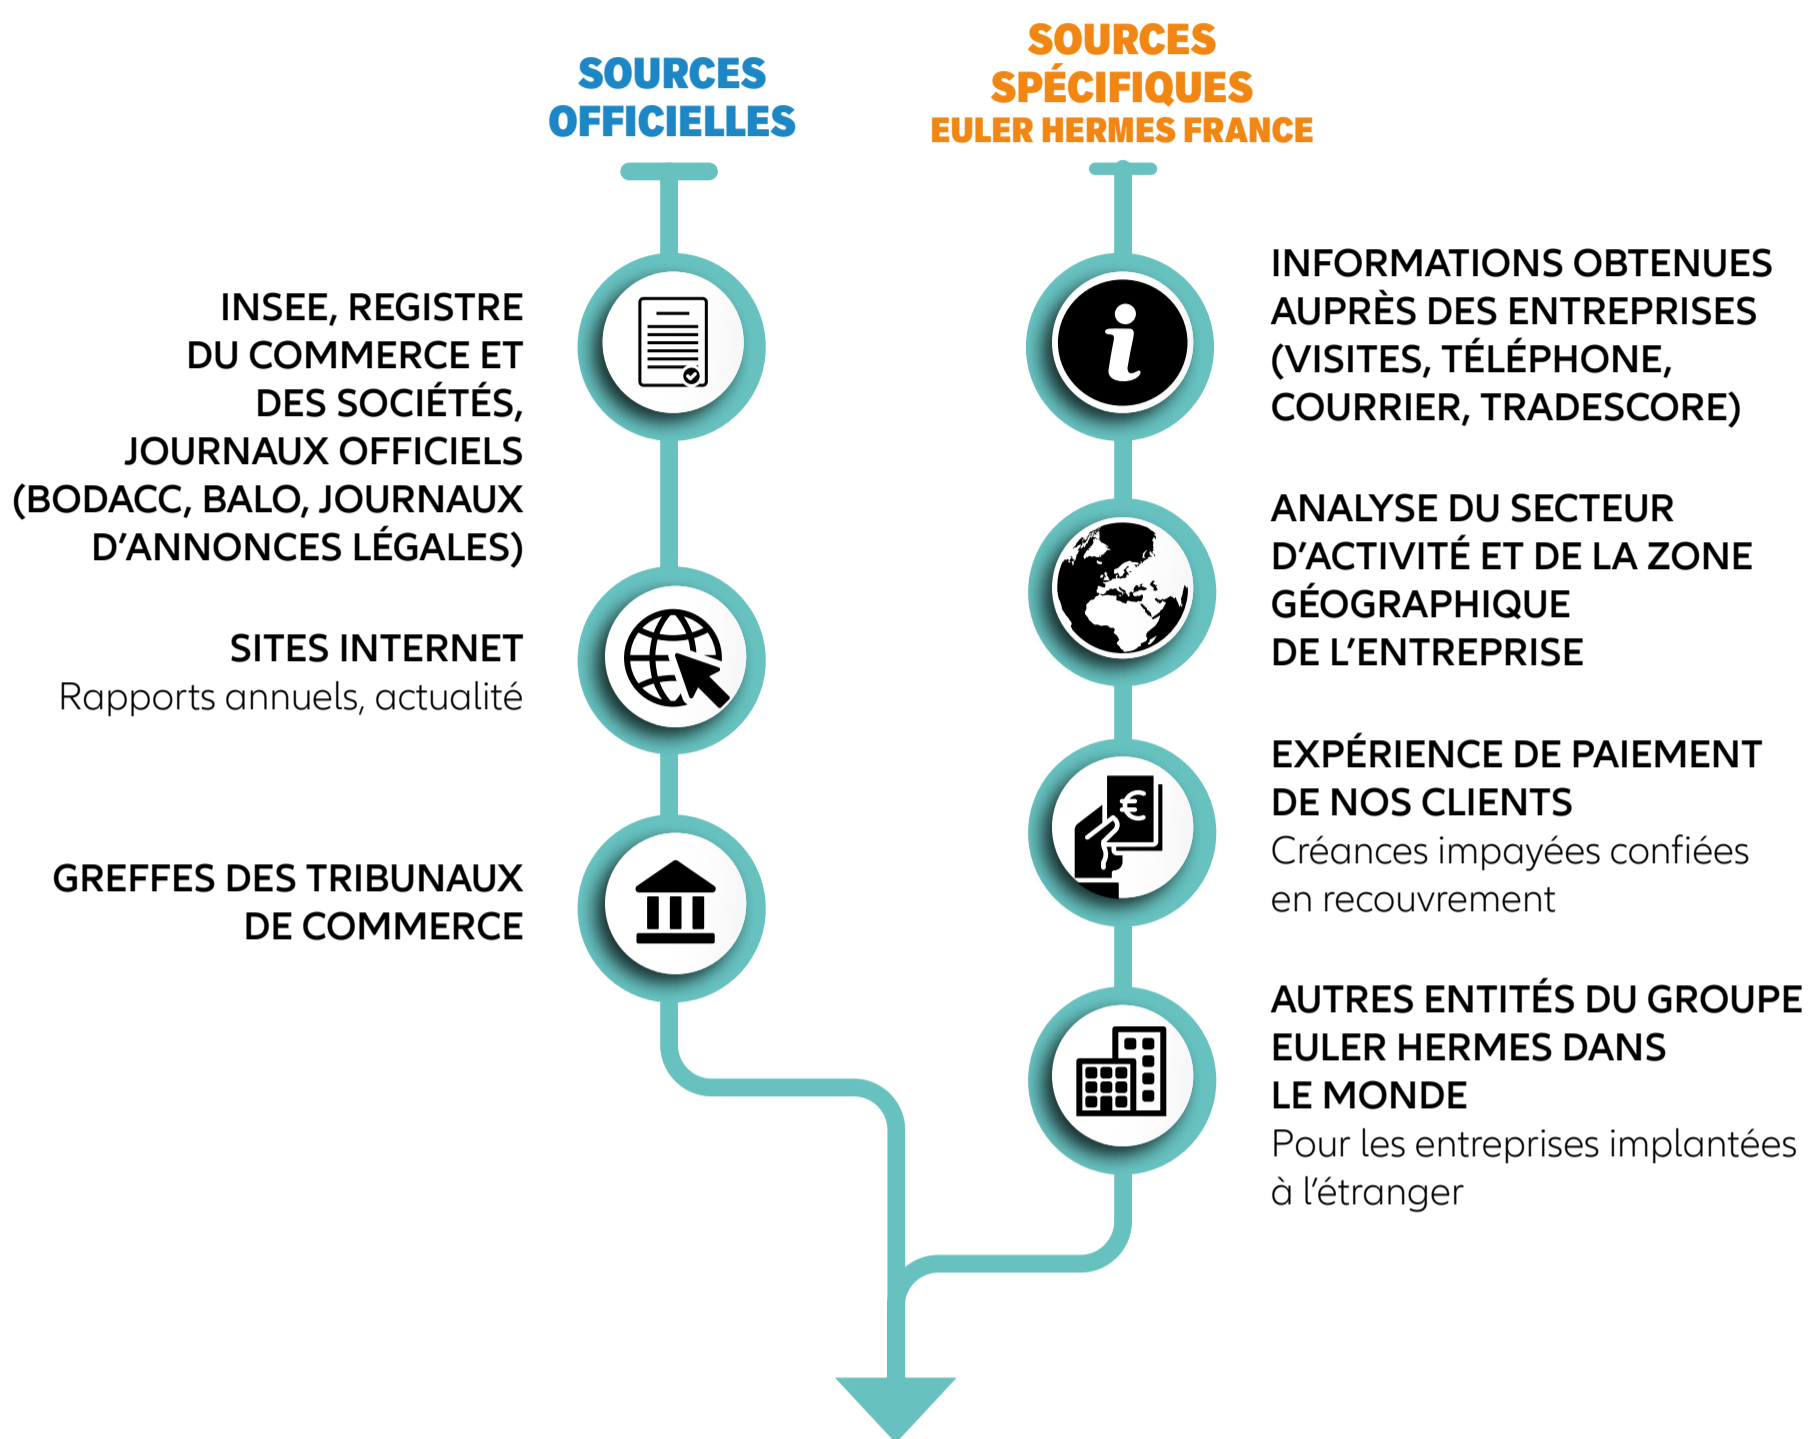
SOURCES OFFICIELLES

SOURCES SPÉCIFIQUES
EULER HERMES FRANCE

INSEE, REGISTRE DU COMMERCE ET DES SOCIÉTÉS, JOURNAUX OFFICIELS (BODACC, BALO, JOURNAUX D'ANNONCES LÉGALES)

SITES INTERNET
Rapports annuels, actualité

GREFFES DES TRIBUNAUX DE COMMERCE

€

INFORMATIONS OBTENUES AUPRÈS DES ENTREPRISES (VISITES, TÉLÉPHONE, COURRIER, TRADESCORE)

ANALYSE DU SECTEUR D'ACTIVITÉ ET DE LA ZONE GÉOGRAPHIQUE DE L'ENTREPRISE

EXPÉRIENCE DE PAIEMENT DE NOS CLIENTS
Créances impayées confiées en recouvrement

AUTRES ENTITÉS DU GROUPE EULER HERMES DANS LE MONDE
Pour les entreprises implantées à l'étranger